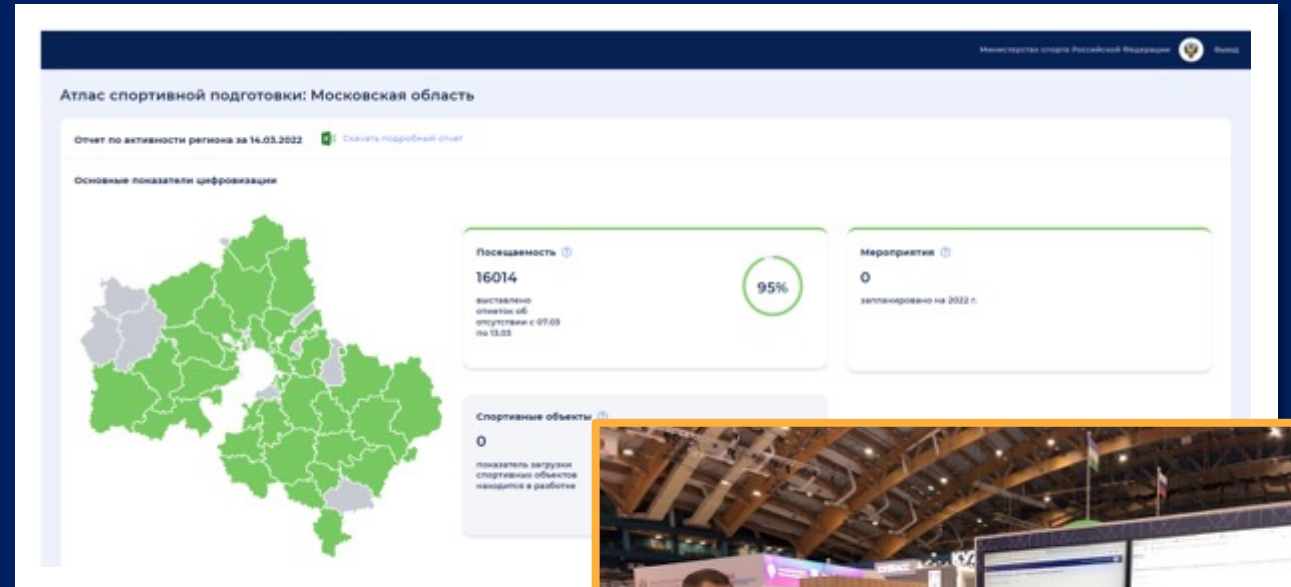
Министерство спорта Российской Федерации Выход

Атлас спортивной подготовки: Московская область

Отчет по активности региона за 14.03.2022 Скачать подробный отчет

Основные показатели цифровизации

Посещаемость

16014

выставлено отметок об отсутствии с 07.03 по 13.03

95%

Мероприятия

0

запланировано на 2022 г.

Спортивные объекты

0

показатель загрузки спортивных объектов находится в разботке